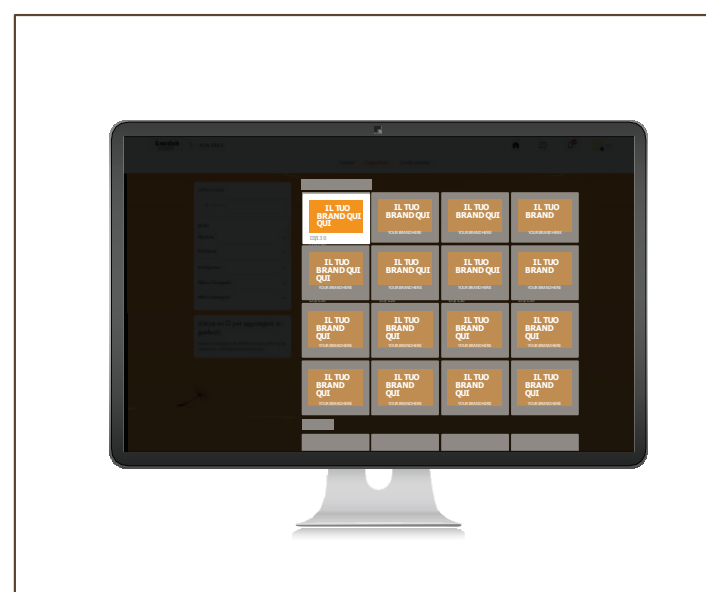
IL TUO BRAND QUI QUI

IL TUO BRAND QUI
YOUR BRAND HERE

IL TUO BRAND QUI
YOUR BRAND HERE

IL TUO BRAND
YOUR BRAND HERE

IL TUO BRAND QUI QUI
YOUR BRAND HERE

IL TUO BRAND QUI
YOUR BRAND HERE

IL TUO BRAND QUI
YOUR BRAND HERE

IL TUO BRAND
YOUR BRAND HERE

IL TUO BRAND QUI
YOUR BRAND HERE

IL TUO BRAND QUI
YOUR BRAND HERE

IL TUO BRAND QUI
YOUR BRAND HERE

IL TUO BRAND QUI
YOUR BRAND HERE

IL TUO BRAND QUI
YOUR BRAND HERE

IL TUO BRAND QUI
YOUR BRAND HERE

IL TUO BRAND QUI
YOUR BRAND HERE

IL TUO BRAND QUI
YOUR BRAND HERE